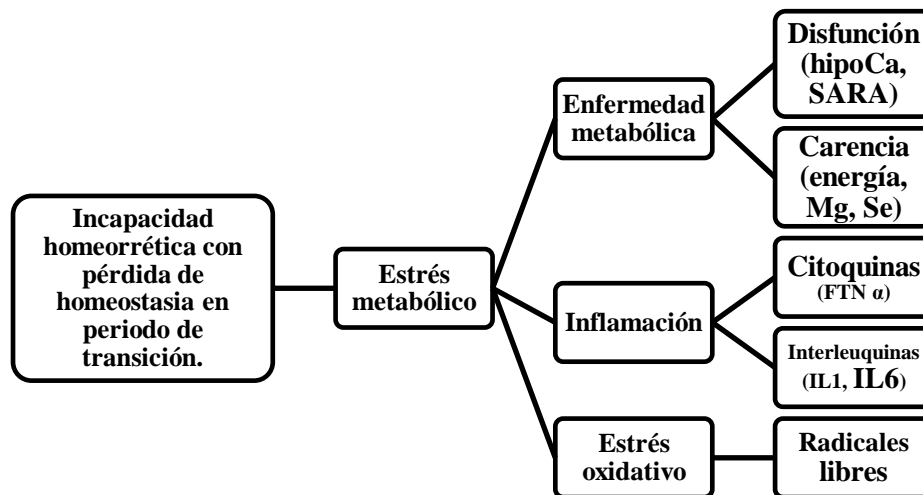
Incapacidad homeorrética con pérdida de homeostasia en periodo de transición.

Estrés metabólico

Enfermedad metabólica

Disfunción (hipoCa, SARA)

Carencia (energía, Mg, Se)

Inflamación

Citoquinas (FTN α)

Interleuquinas (IL1, IL6)

Estrés oxidativo

Radicales libres